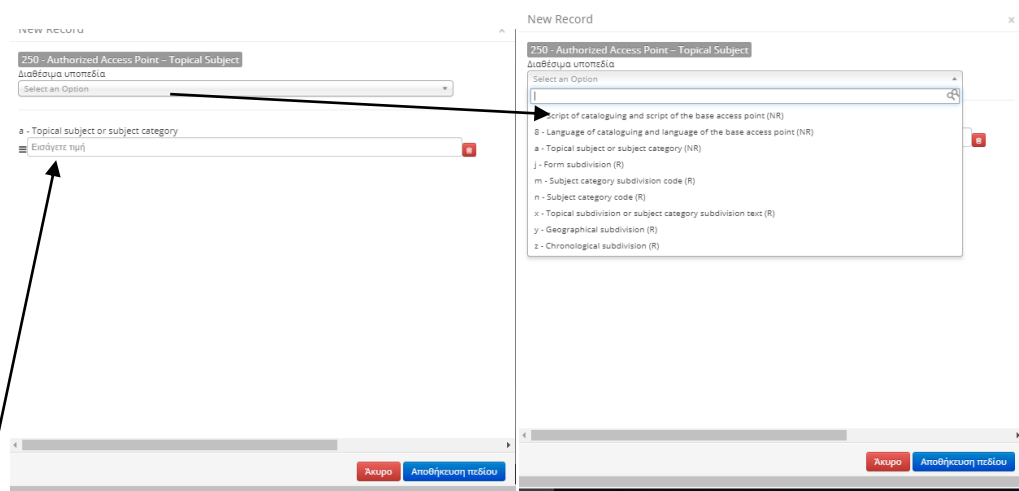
New Record

250 - Authorized Access Point – Topical Subject

Διαθέσιμα υποπεδία

Select an Option

a - Topical subject or subject category

Εισάγετε τιμή

Άκυρο

Αποθήκευση πεδίου

New Record

×

250 - Authorized Access Point – Topical Subject

Διαθέσιμα υποπεδία

Select an Option

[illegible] script of cataloguing and script of the base access point (NR)

8 - Language of cataloguing and language of the base access point (NR)

a - Topical subject or subject category (NR)

j - Form subdivision (R)

m - Subject category subdivision code (R)

n - Subject category code (R)

x - Topical subdivision or subject category subdivision text (R)

y - Geographical subdivision (R)

z - Chronological subdivision (R)

Άκυρο

Αποθήκευση πεδίου